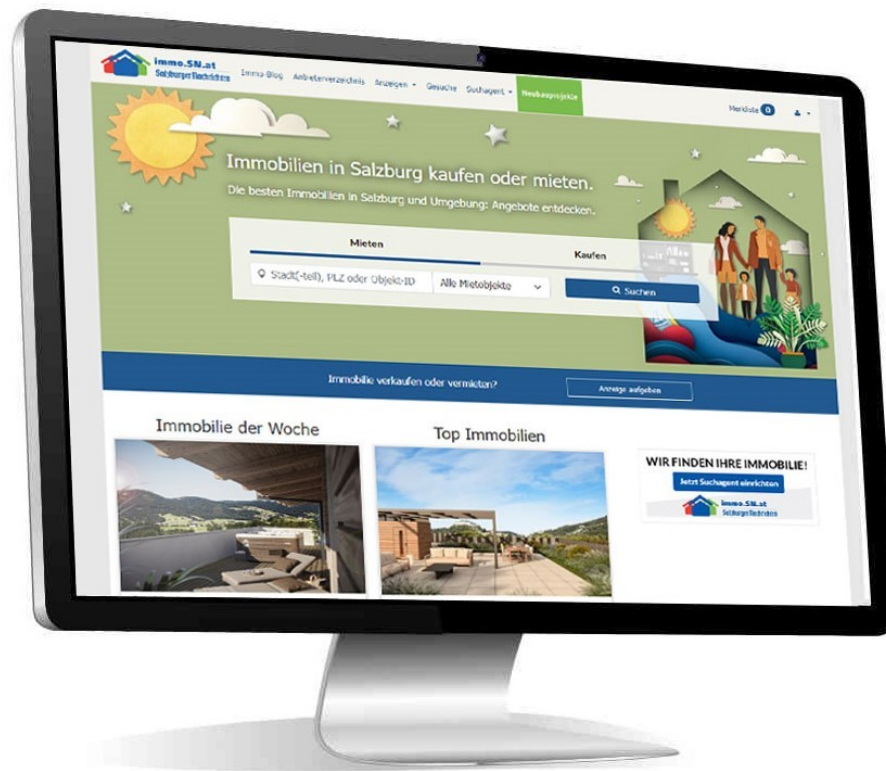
immo.SN.at
Salzburger Nachrichten

Immo-Blog Anbieterverzeichnis Anzeigen Gesuche Suchagent Neubauprojekte

Merkliste 0

Immobilien in Salzburg kaufen oder mieten.

Die besten Immobilien in Salzburg und Umgebung: Angebote entdecken.

Mieten

Kaufen

Stadt(-teil), PLZ oder Objekt-ID

Alle Mietobjekte

Suchen

Immobilie verkaufen oder vermieten?

Anzeige aufgeben

Immobilie der Woche

Top Immobilien

WIR FINDEN IHRE IMMOBILIE!

Jetzt Suchagent einrichten

immo.SN.at
Salzburger Nachrichten